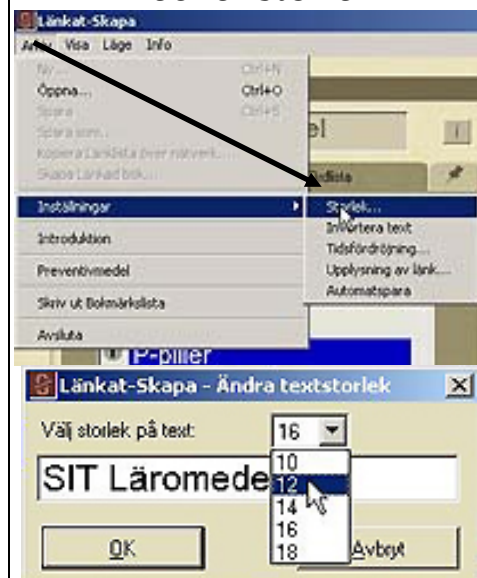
Länkat-Skapa
Arkiv Visa Läge Info
Ny... Ctrl+N
Öppna... Ctrl+O
Spara Ctrl+S
Spara som...
Kopiera Länklista över nätverk...
Skapa Länkad bok...
Inställningar
Introduktion
Preventivmedel
Skriv ut Bokmärkslista
Avsluta
el
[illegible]dlista
Storlek...
Invertera text
Tidsfördröjning...
Upplysning av länk...
Automatspara
P-piller
Länkat-Skapa - Ändra textstorlek
Välj storlek på text:
16
SIT Läromede
10
12
14
16
18
OK
Avbryt